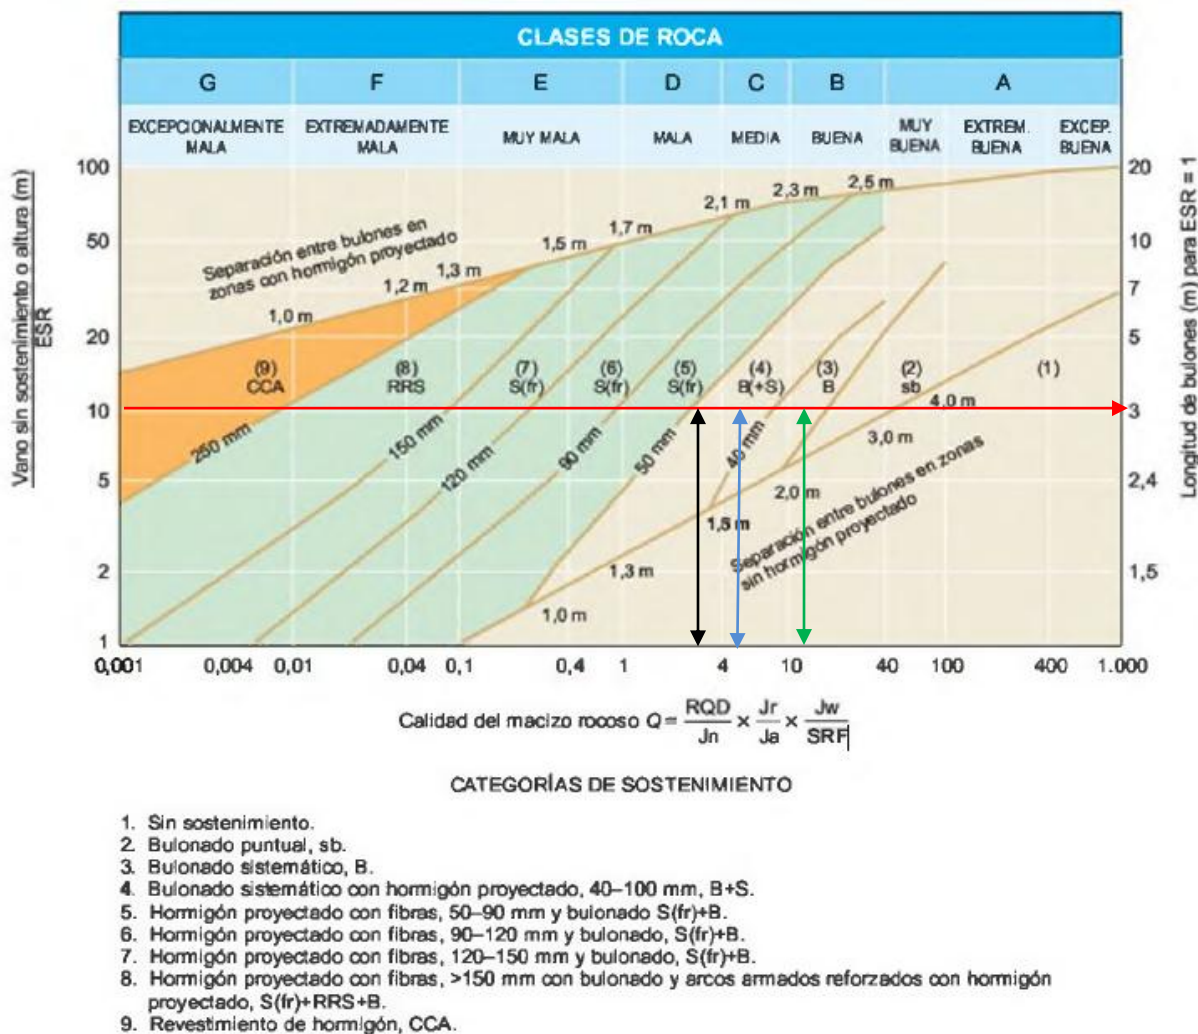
CLASES DE ROCA

G F E D C B A

EXCEPCIONALMENTE MALA | EXTREMADAMENTE MALA | MUY MALA | MALA | MEDIA | BUENA | MUY BUENA | EXTREM. BUENA | EXCEP. BUENA

Vano sin sostenimiento o altura (m) / ESR

100 50 20 10 5 2 1

Longitud de bulones (m) para ESR = 1

20 10 7 5 3 2,4 1,5

Separación entre bulones en zonas con hormigón proyectado

1,0 m 1,2 m 1,3 m 1,5 m 1,7 m 2,1 m 2,3 m 2,5 m

(9) CCA (8) RRS (7) S(fr) (6) S(fr) (5) S(fr) (4) B(+S) (3) B (2) sb (1)

250 mm 150 mm 120 mm 90 mm 50 mm 40 mm

4,0 m 3,0 m 2,0 m 1,5 m 1,3 m 1,0 m

Separación entre bulones en zonas sin hormigón proyectado

0,001 0,004 0,01 0,04 0,1 0,4 1 4 10 40 100 400 1.000

Calidad del macizo rocoso $Q = \frac{RQD}{Jn} \times \frac{Jr}{Ja} \times \frac{Jw}{SRF}$

CATEGORÍAS DE SOSTENIMIENTO

1. Sin sostenimiento.
2. Bulonado puntual, sb.
3. Bulonado sistemático, B.
4. Bulonado sistemático con hormigón proyectado, 40–100 mm, B+S.
5. Hormigón proyectado con fibras, 50–90 mm y bulonado S(fr)+B.
6. Hormigón proyectado con fibras, 90–120 mm y bulonado, S(fr)+B.
7. Hormigón proyectado con fibras, 120–150 mm y bulonado, S(fr)+B.
8. Hormigón proyectado con fibras, >150 mm con bulonado y arcos armados reforzados con hormigón proyectado, S(fr)+RRS+B.
9. Revestimiento de hormigón, CCA.